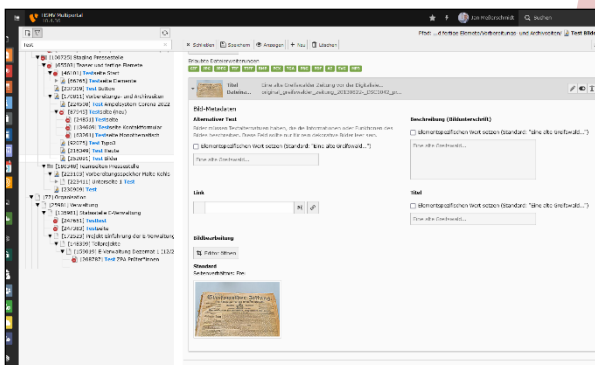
TDN Multiportal

Jan Hollerschmidt Suchen

Test

[1367] Stadtverwaltung
[45506] Textbausteine Elemente
[46] Testseite Start
[58765] Testseite Elemente
[33720] Test Button
[21] Vorbereitungs- und Archivseiten
[22619] Test Arbeitsstelle Corona 2022
[57042] Testseite (neu)
[24863] Testseite
[24644] Testseite Kontaktformular
[25381] Testseite Kontaktfomular
[42077] Test Typo3
[25349] Test Seite
[25085] Test Bild

[25234] Test
[23340] Test
[2] Organisation
[2488] Verwaltung
[55] Testseite
[24] Testseite
[24330] Test

Schließen Speichern Anzeigen Neu Löschen

Fluid ...

Erlaubte Dateierweiterungen

Titel
Dateiname

Eine alte Griechenland Zeitung von der Digitalen...
original_griechenland_zeitung_

Bild-Metadaten

Alternativer Text

Elementspezifischen Wert setzen (Standard: "Eine alte Griechenland...")

Eine alte Griechenland...

Beschreibung (Bildunterschrift)

Elementspezifischen Wert setzen (Standard: "Eine alte Griechenland...")

Eine alte Griechenland...

Link

Titel

Elementspezifischen Wert setzen (Standard: "Eine alte Griechenland...")

Eine alte Griechenland...

Bildbearbeitung

Editor öffnen

Standard
Seitenverhältnis: Frei